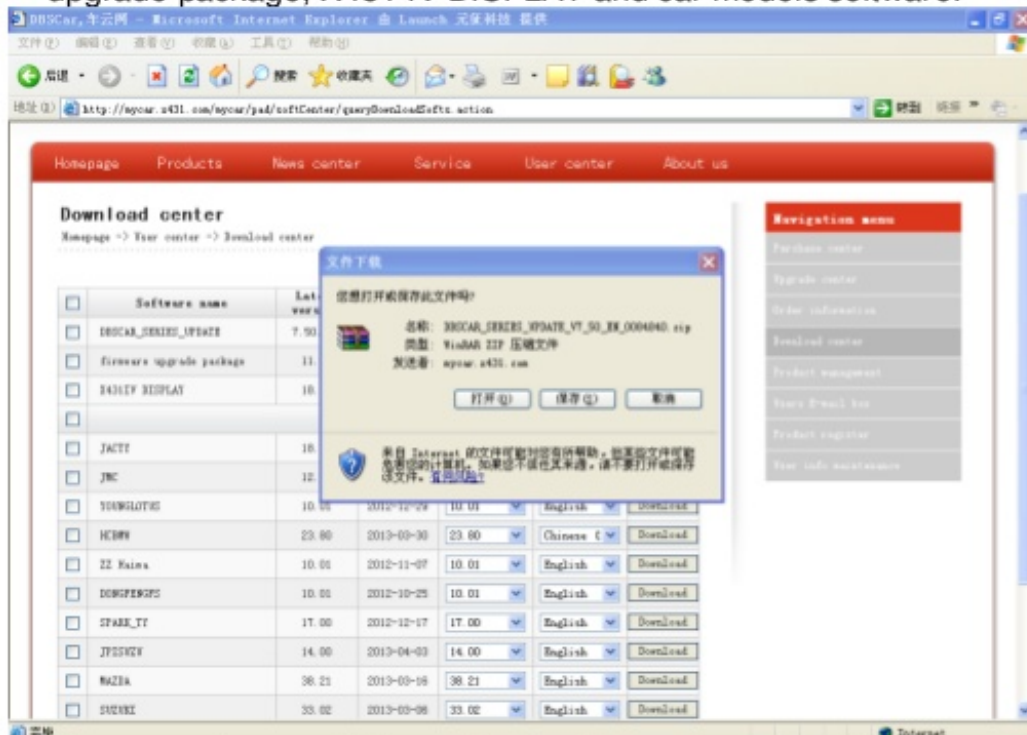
upgrade package, X431 IV DISPLAY and car models software.

DBSCar, 车云网 - Microsoft Internet Explorer 由 Launch 元征科技 提供

文件(F) 编辑(E) 查看(V) 收藏(A) 工具(T) 帮助(H)

后退 · 搜索 收藏夹

地址(D) http://mycar.x431.com/mycar/pad/softCenter/queryDownloadSofts.action 转到 链接

Homepage Products News center Service User center About us

Download center

Homepage -> User center -> Download center

| | Software name | Latest version | | | | |
|---|---|---|---|---|---|---|
| | DBSCAR_SERIES_UPDATE | 7.50 | | | | |
| | firmware upgrade package | 11. | | | | |
| | X431IV DISPLAY | 10. | | | | |
| | | | | | | |
| | JACTY | 10. | | | | |
| | JMC | 12. | | | | |
| | YOUNGLOTUS | 10.01 | 2012-12-28 | 10.01 | English | Download |
| | HCBMW | 23.80 | 2013-03-30 | 23.80 | Chinese ( | Download |
| | ZZ Naiva | 10.01 | 2012-11-07 | 10.01 | English | Download |
| | DONGFENGFS | 10.01 | 2012-10-25 | 10.01 | English | Download |
| | SPARK_TY | 17.00 | 2012-12-17 | 17.00 | English | Download |
| | JPISUZU | 14.00 | 2013-04-03 | 14.00 | English | Download |
| | MAZDA | 38.21 | 2013-03-16 | 38.21 | English | Download |
| | SUZUKI | 33.02 | 2013-03-08 | 33.02 | English | Download |

文件下载

您想打开或保存此文件吗?

名称: DBSCAR_SERIES_UPDATE_V7_50_EN_0004040.zip
类型: WinRAR ZIP 压缩文件
发送者: mycar.x431.com

打开(O) 保存(S) 取消

来自 Internet 的文件可能对您有所帮助，但某些文件可能危害您的计算机。如果您不信任其来源，请不要打开或保存该文件。有何风险?

Navigation menu
Purchase center
Upgrade center
Order information
Download center
Product management
Users E-mail box
Product register
User info maintenance

完毕 Internet